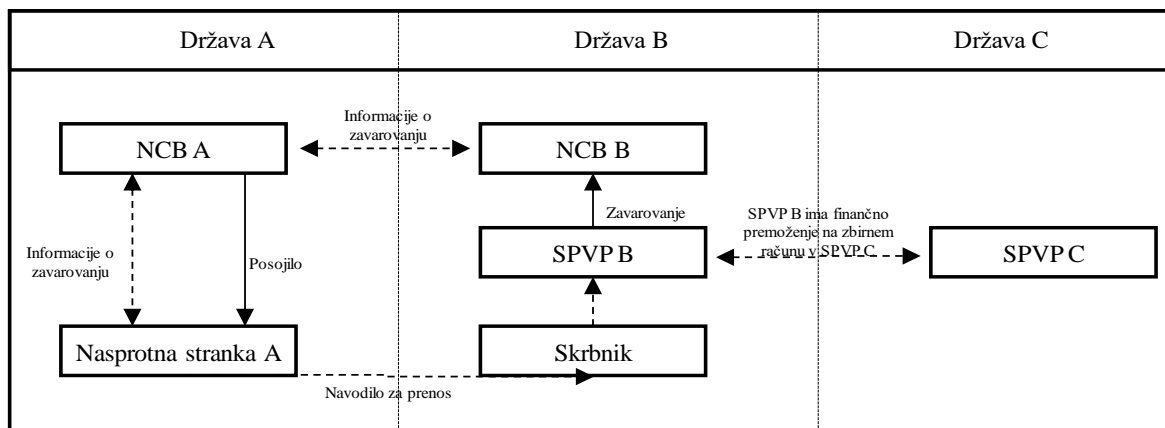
Država A

Država B

Država C

Informacije o zavarovanju

NCB A

NCB B

Zavarovanje

SPVP B ima finančno premoženje na zbirnem računu v SPVP C

Informacije o zavarovanju

Posojilo

SPVP B

SPVP C

Nasprotna stranka A

Skrbnik

Navodilo za prenos